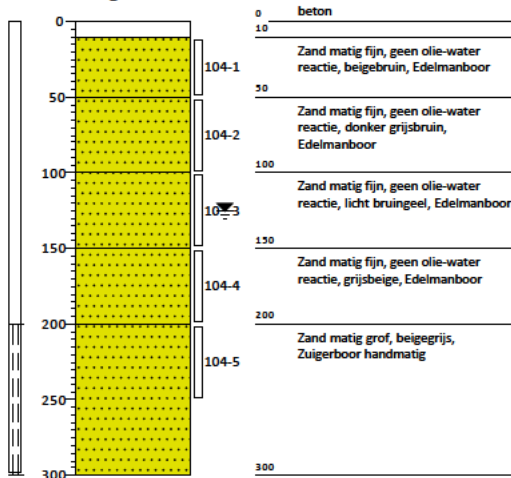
0
50
100
150
200
250
300

104-1
104-2
10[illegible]3
104-4
104-5

0 beton
10
Zand matig fijn, geen olie-water reactie, beigebruin, Edelmanboor
50
Zand matig fijn, geen olie-water reactie, donker grijsbruin, Edelmanboor
100
Zand matig fijn, geen olie-water reactie, licht bruingeel, Edelmanboor
150
Zand matig fijn, geen olie-water reactie, grijsbeige, Edelmanboor
200
Zand matig grof, beigegrijs, Zuigerboor handmatig
300